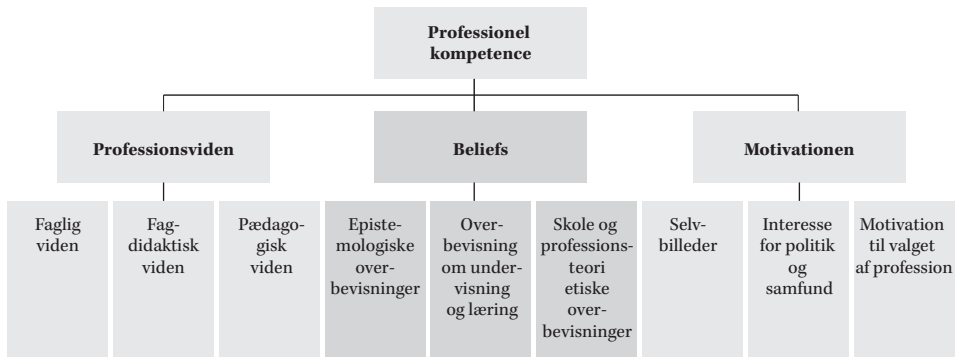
Professionel kompetence

Professionsviden

Beliefs

Motivationen

Faglig viden

Fagdidaktisk viden

Pædagogisk viden

Epistemologiske overbevisninger

Overbevisning om undervisning og læring

Skole og professionsteori etiske overbevisninger

Selvbilleder

Interesse for politik og samfund

Motivation til valget af profession